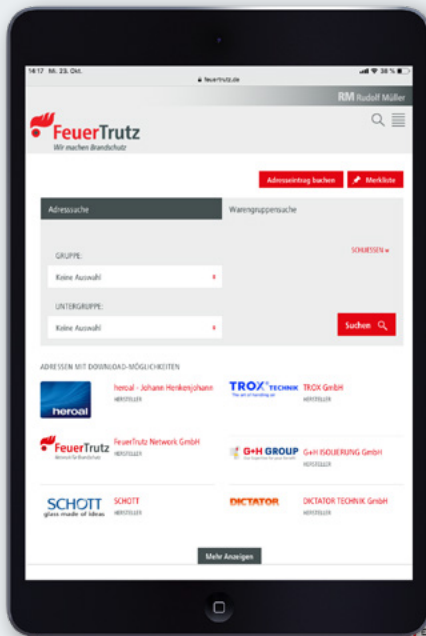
14:17 Mi. 23. Okt.

feuertrutz.de

38 %

RM Rudolf Müller

FeuerTrutz
Wir machen Brandschutz

Adresseintrag buchen

Merkliste

Adresssuche

Warengruppensuche

SCHLIESSEN

GRUPPE:

Keine Auswahl

UNTERGRUPPE:

Keine Auswahl

Suchen

ADRESSEN MIT DOWNLOAD-MÖGLICHKEITEN

heroal

heroal - Johann Henkenjohann
HERSTELLER

TROX TECHNIK
The art of handling air

TROX GmbH
HERSTELLER

FeuerTrutz
Netzwerk für Brandschutz

FeuerTrutz Network GmbH
HERSTELLER

G+H GROUP

G+H ISOLIERUNG GmbH
HERSTELLER

SCHOTT
glass made of ideas

SCHOTT
HERSTELLER

DICTATOR

DICTATOR TECHNIK GmbH
HERSTELLER

Mehr Anzeigen